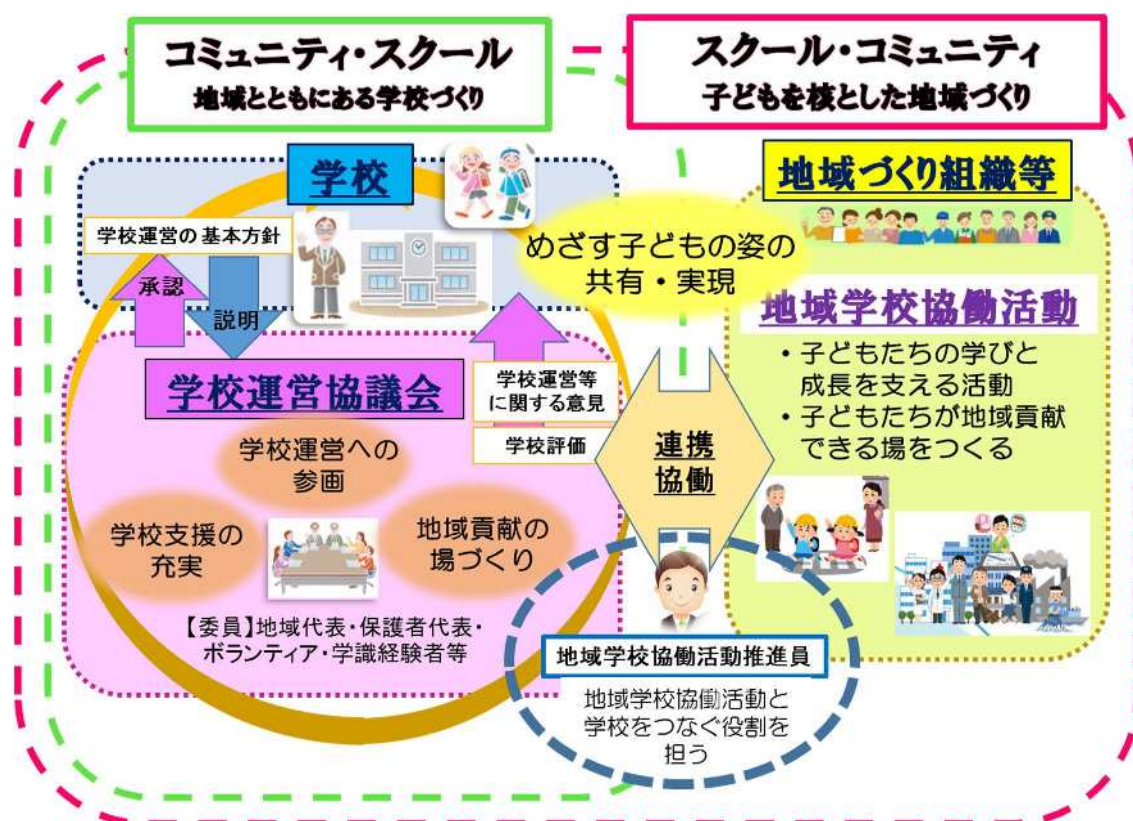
コミュニティ・スクール
地域とともにある学校づくり

スクール・コミュニティ
子どもを核とした地域づくり

学校

学校運営の基本方針

承認

説明

めざす子どもの姿の共有・実現

地域づくり組織等

地域学校協働活動

・子どもたちの学びと成長を支える活動
・子どもたちが地域貢献できる場をつくる

学校運営協議会

学校運営等に関する意見

学校評価

連携
協働

学校運営への参画

学校支援の充実

地域貢献の場づくり

【委員】地域代表・保護者代表・ボランティア・学識経験者等

地域学校協働活動推進員

地域学校協働活動と学校をつなぐ役割を担う